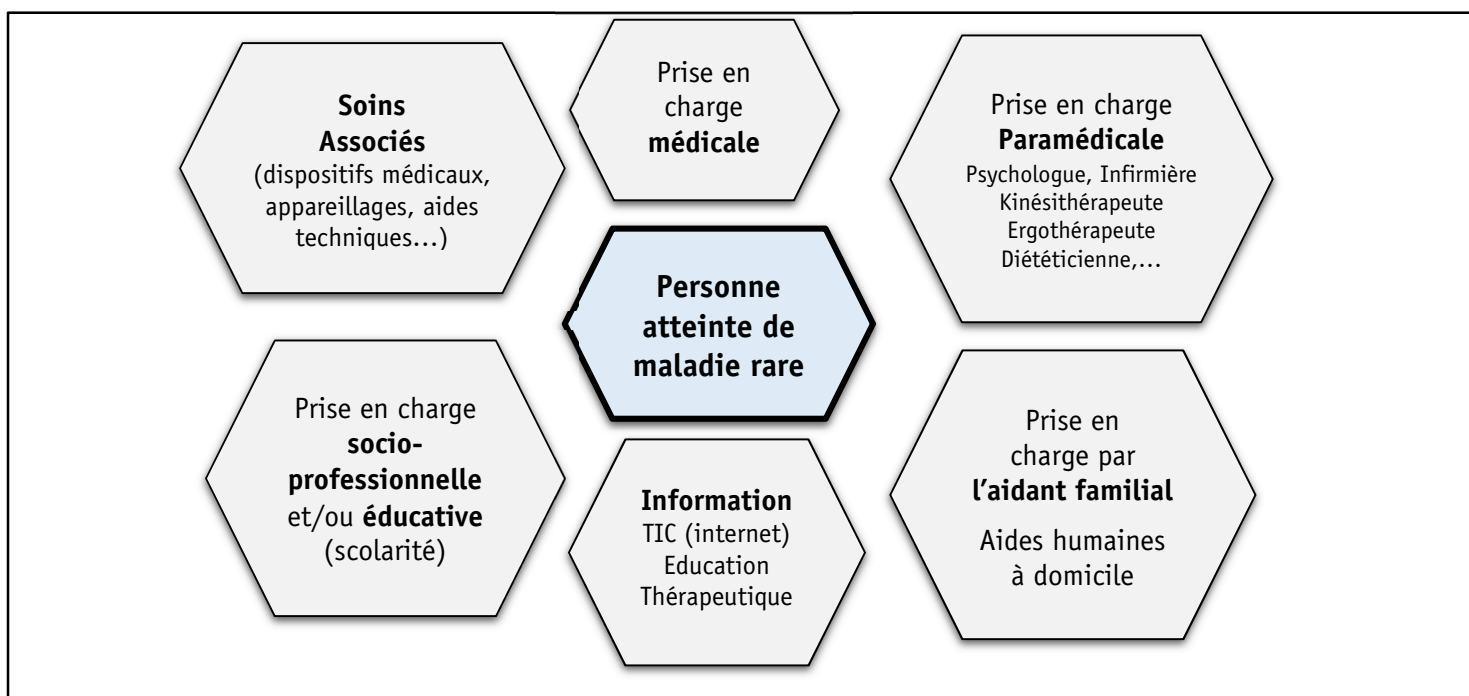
Soins Associés (dispositifs médicaux, appareillages, aides techniques...)

Prise en charge médicale

Prise en charge Paramédicale
Psychologue, Infirmière
Kinésithérapeute
Ergothérapeute
Diététicienne,...

Personne atteinte de maladie rare

Prise en charge socio-professionnelle et/ou éducative (scolarité)

Information
TIC (internet)
Education Thérapeutique

Prise en charge par l'aidant familial

Aides humaines à domicile